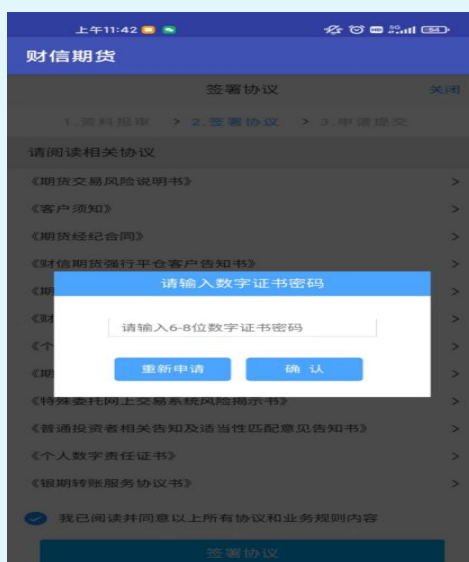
上午11:42

财信期货

签署协议

关闭

1.资料服审 > 2.签署协议 > 3.申请提交

请阅读相关协议

《期货交易风险说明书》 >

《客户须知》 >

《期货经纪合同》 >

《财信期货强行平仓客户告知书》 >

《期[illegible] >

《财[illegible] >

《个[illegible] >

《期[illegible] >

请输入数字证书密码

请输入6-8位数字证书密码

重新申请

确 认

《特殊委托网上交易系统风险揭示书》 >

《普通投资者相关告知及适当性匹配意见告知书》 >

《个人数字责任证书》 >

《银期转账服务协议书》 >

我已阅读并同意以上所有协议和业务规则内容

签署协议